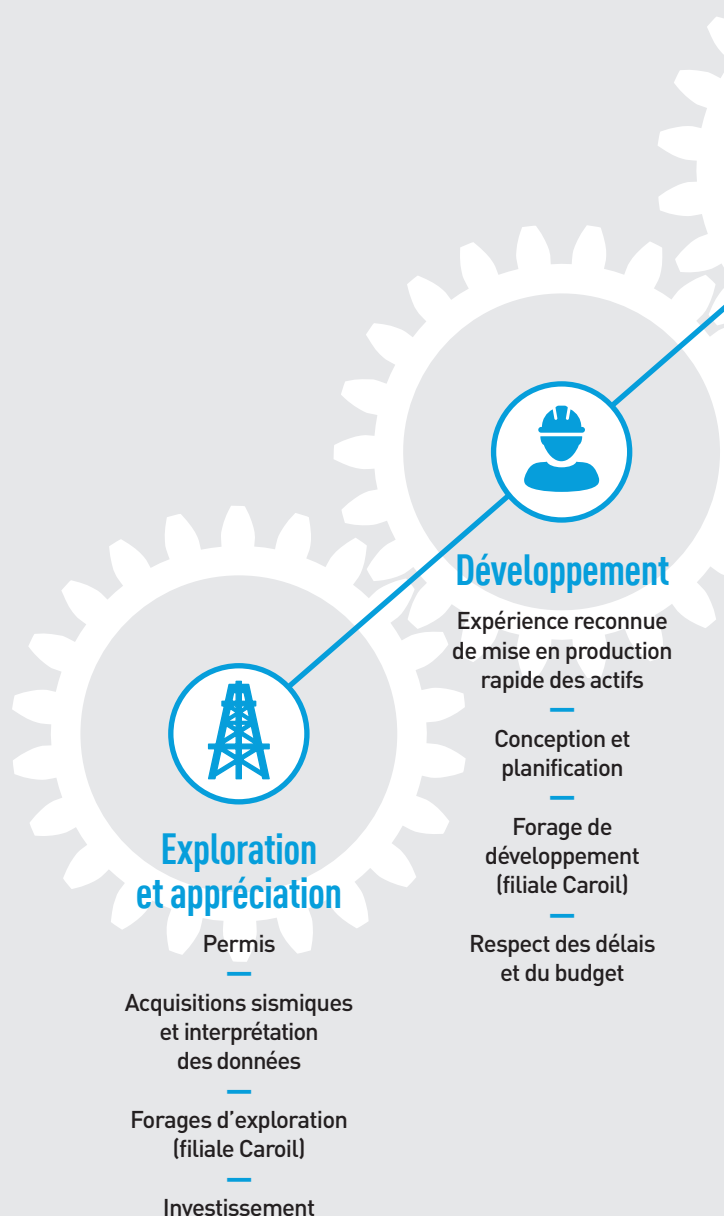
Développement

Expérience reconnue de mise en production rapide des actifs

—

Conception et planification

—

Forage de développement (filiale Caroil)

—

Respect des délais et du budget

Exploration et appréciation

Permis

—

Acquisitions sismiques et interprétation des données

—

Forages d'exploration (filiale Caroil)

—

Investissement